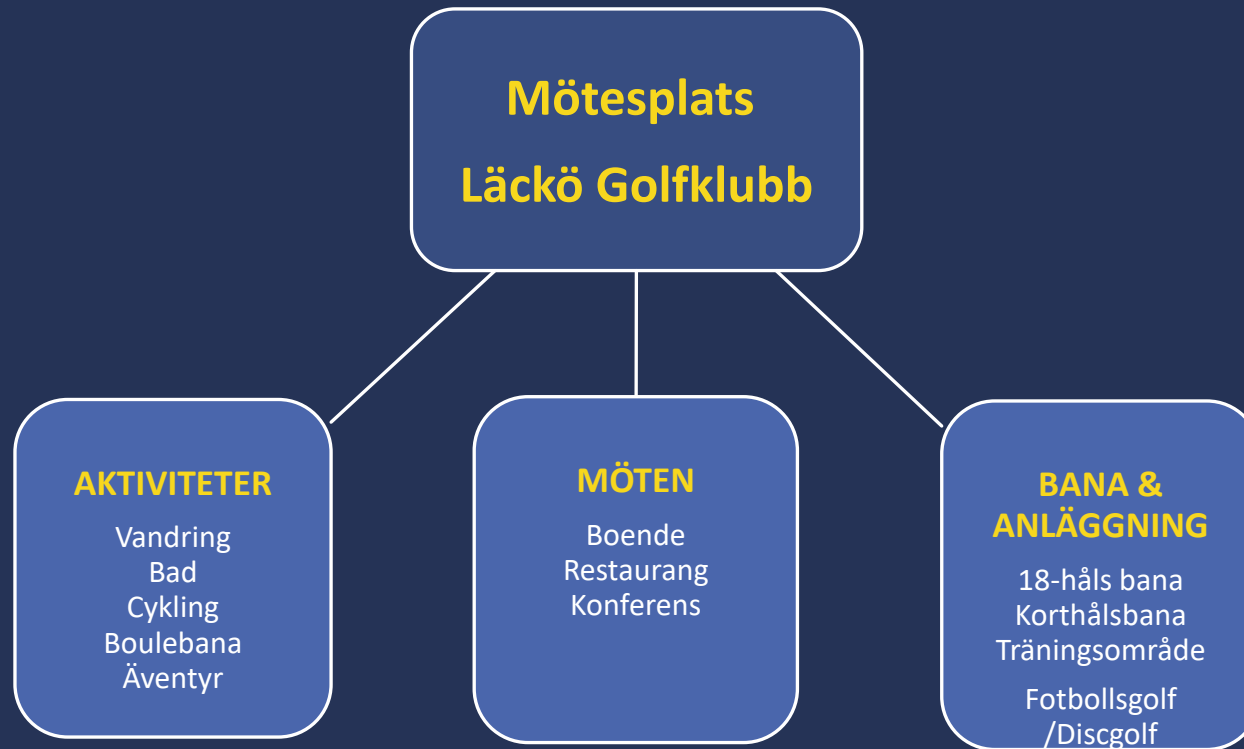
Mötesplats

Läckö Golfklubb

AKTIVITETER

Vandring
Bad
Cykling
Boulebana
Äventyr

MÖTEN

Boende
Restaurang
Konferens

BANA & ANLÄGGNING

18-håls bana
Korthålsbana
Träningsområde

Fotbollsgolf
/Discgolf